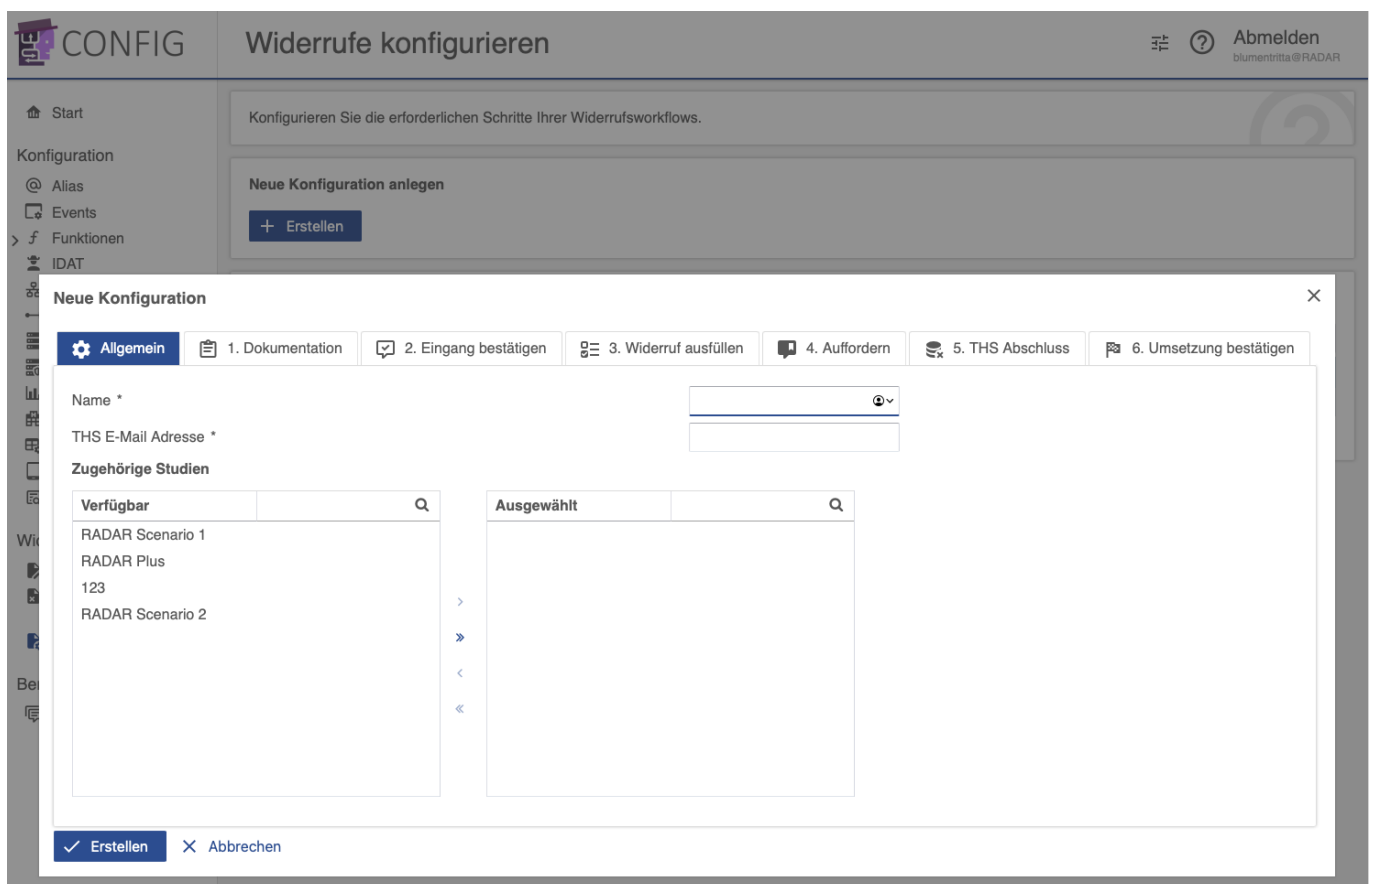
CONFIG

Widerrufe konfigurieren

Abmelden
blumentritta@RADAR

Start

Konfiguration

Alias

Events

Funktionen

IDAT

Wi

Be

Konfigurieren Sie die erforderlichen Schritte Ihrer Widerrufsworkflows.

Neue Konfiguration anlegen

+ Erstellen

Neue Konfiguration

×

Allgemein | 1. Dokumentation | 2. Eingang bestätigen | 3. Widerruf ausfüllen | 4. Auffordern | 5. THS Abschluss | 6. Umsetzung bestätigen

Name *

THS E-Mail Adresse *

Zugehörige Studien

Verfügbar

RADAR Scenario 1

RADAR Plus

123

RADAR Scenario 2

Ausgewählt

Erstellen

Abbrechen